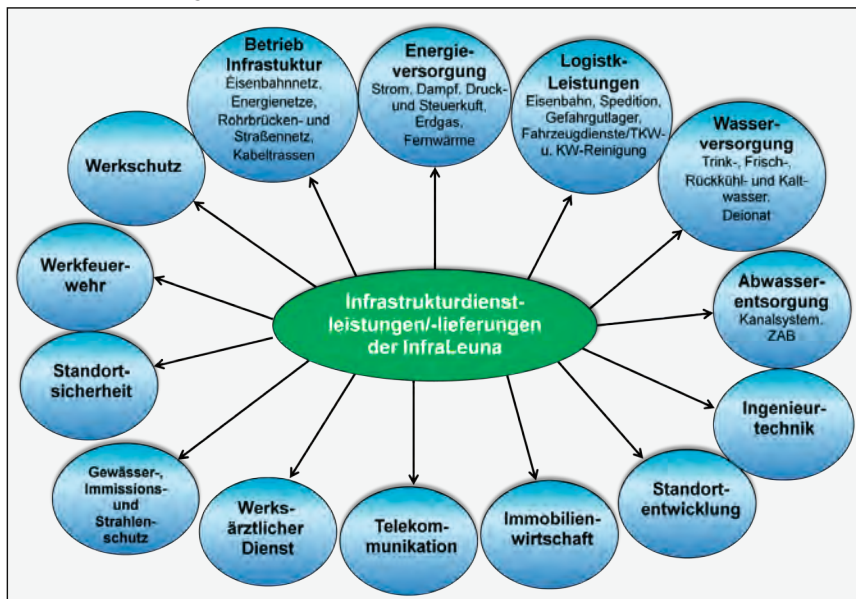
Infrastrukturdienstleistungen/-lieferungen der InfraLeuna

Werkschutz

Betrieb Infrastuktur
Eisenbahnnetz, Energienetze, Rohrbrücken- und Straßennetz, Kabeltrassen

Energieversorgung
Strom, Dampf, Druck- und Steuerkuft, Erdgas, Fernwärme

Logistk-Leistungen
Eisenbahn, Spedition, Gefahrgutlager, Fahrzeugdienste/TKW-u. KW-Reinigung

Wasserversorgung
Trink-, Frisch-, Rückkühl- und Kaltwasser, Deionat

Abwasserentsorgung
Kanalsystem, ZAB

Ingenieurtechnik

Standortentwicklung

Immobilienwirtschaft

Telekommunikation

Werksärztlicher Dienst

Gewässer-, Immissions- und Strahlenschutz

Standortsicherheit

Werkfeuerwehr